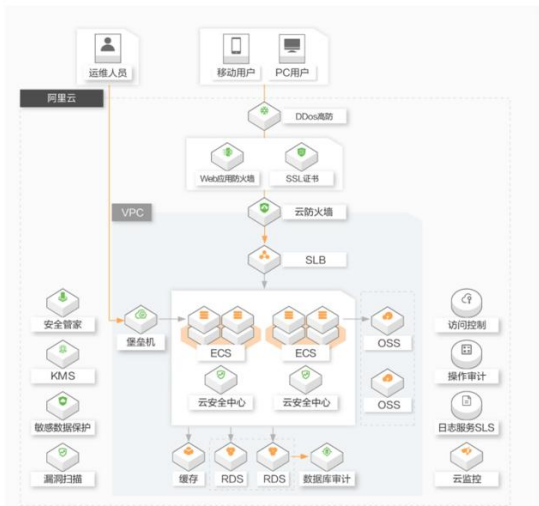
运维人员

移动用户

PC用户

阿里云

DDos高防

Web应用防火墙

SSL证书

VPC

云防火墙

SLB

安全管家

堡垒机

ECS

ECS

OSS

访问控制

KMS

云安全中心

云安全中心

OSS

操作审计

敏感数据保护

日志服务SLS

漏洞扫描

缓存

RDS

RDS

数据库审计

云监控